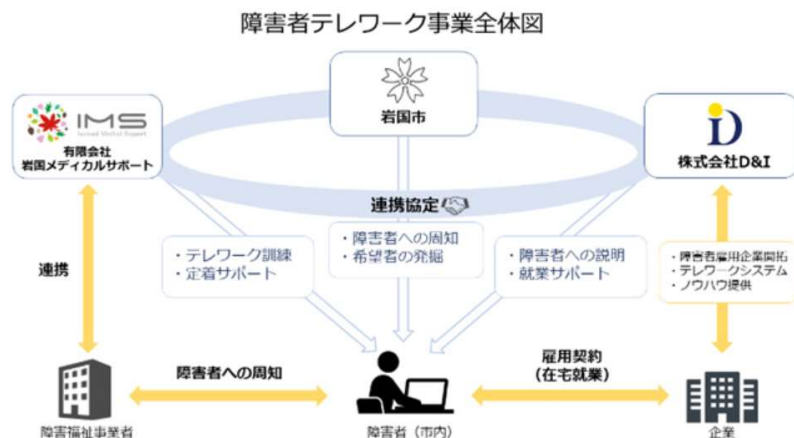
障害者テレワーク事業全体図

IMS
Iwakuni Medical Support
有限会社
岩国メディカルサポート

岩国市

株式会社D&I

連携協定

連携

・テレワーク訓練
・定着サポート

・障害者への周知
・希望者の発掘

・障害者への説明
・就業サポート

・障害者雇用企業開拓
・テレワークシステム
・ノウハウ提供

障害者への周知

雇用契約
(在宅就業)

障害福祉事業者

障害者（市内）

企業